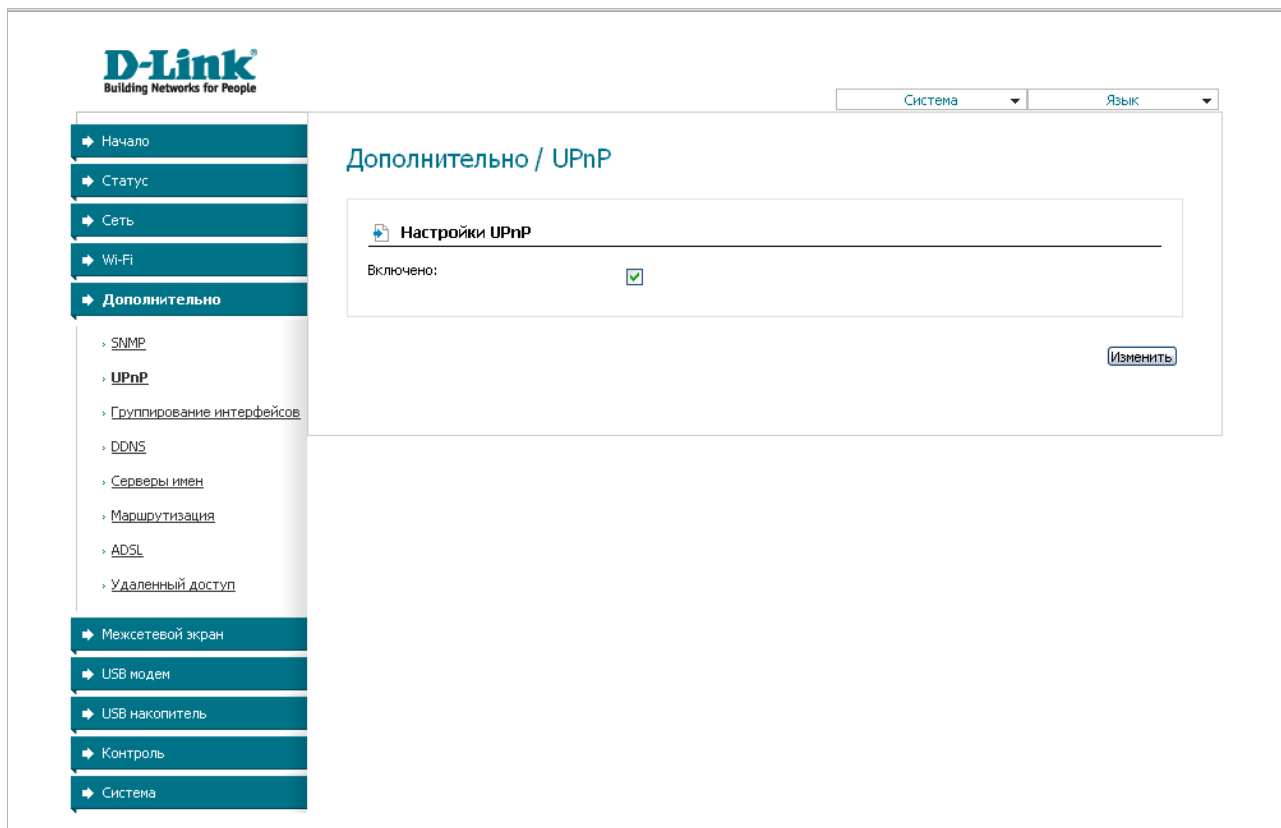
D-Link
Building Networks for People

Система
Язык

Начало
Статус
Сеть
Wi-Fi
Дополнительно
SNMP
UPnP
Группирование интерфейсов
DDNS
Серверы имен
Маршрутизация
ADSL
Удаленный доступ
Межсетевой экран
USB модем
USB накопитель
Контроль
Система

Дополнительно / UPnP

Настройки UPnP
Включено:

Изменить